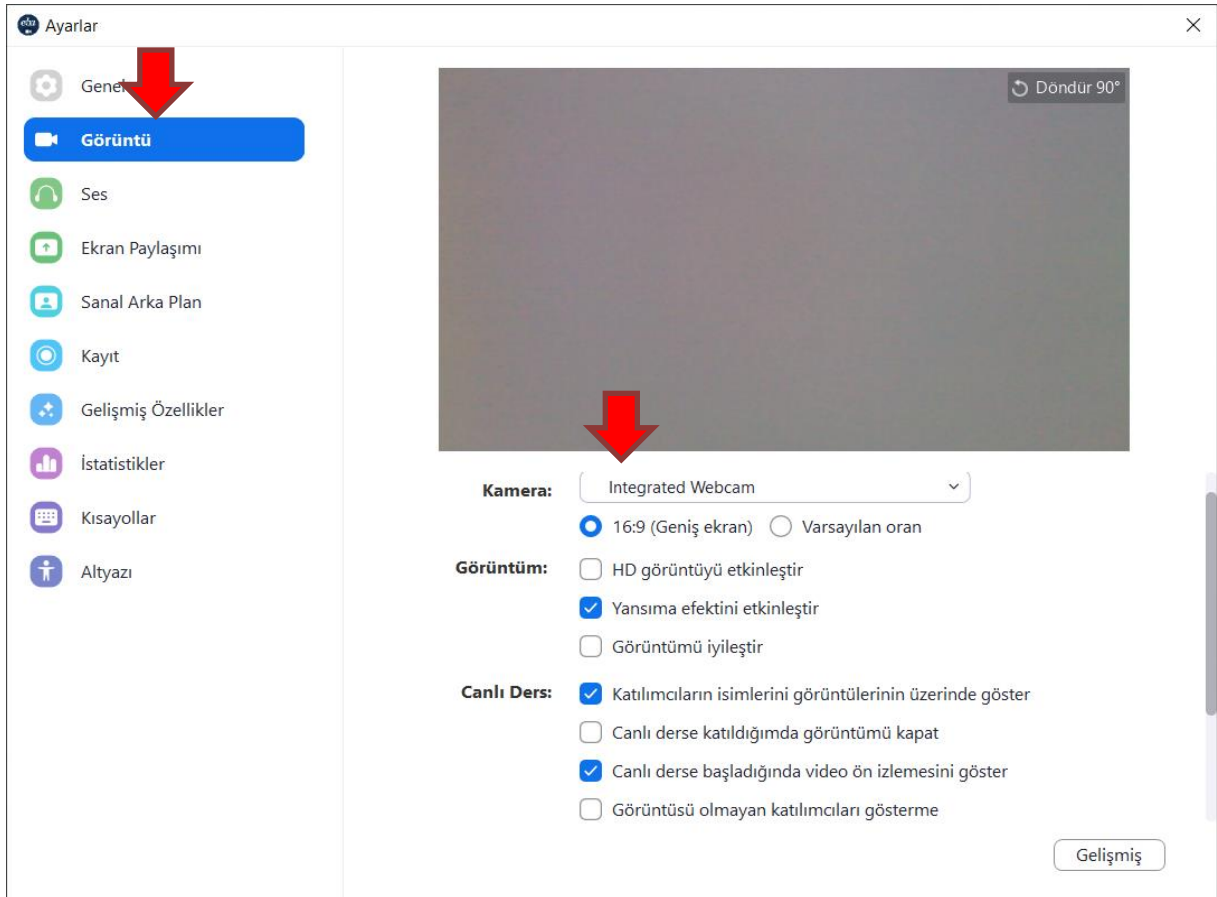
Ayarlar

Genel

Görüntü

Ses

Ekran Paylaşımı

Sanal Arka Plan

Kayıt

Gelişmiş Özellikler

İstatistikler

Kısayollar

Altyazı

Döndür 90°

Kamera: Integrated Webcam

16:9 (Geniş ekran) Varsayılan oran

Görüntüm: HD görüntüyü etkinleştir

Yansıma efektini etkinleştir

Görüntümü iyileştir

Canlı Ders: Katılımcıların isimlerini görüntülerinin üzerinde göster

Canlı derse katıldığımda görüntümü kapat

Canlı derse başladığında video ön izlemesini göster

Görüntüsü olmayan katılımcıları gösterme

Gelişmiş